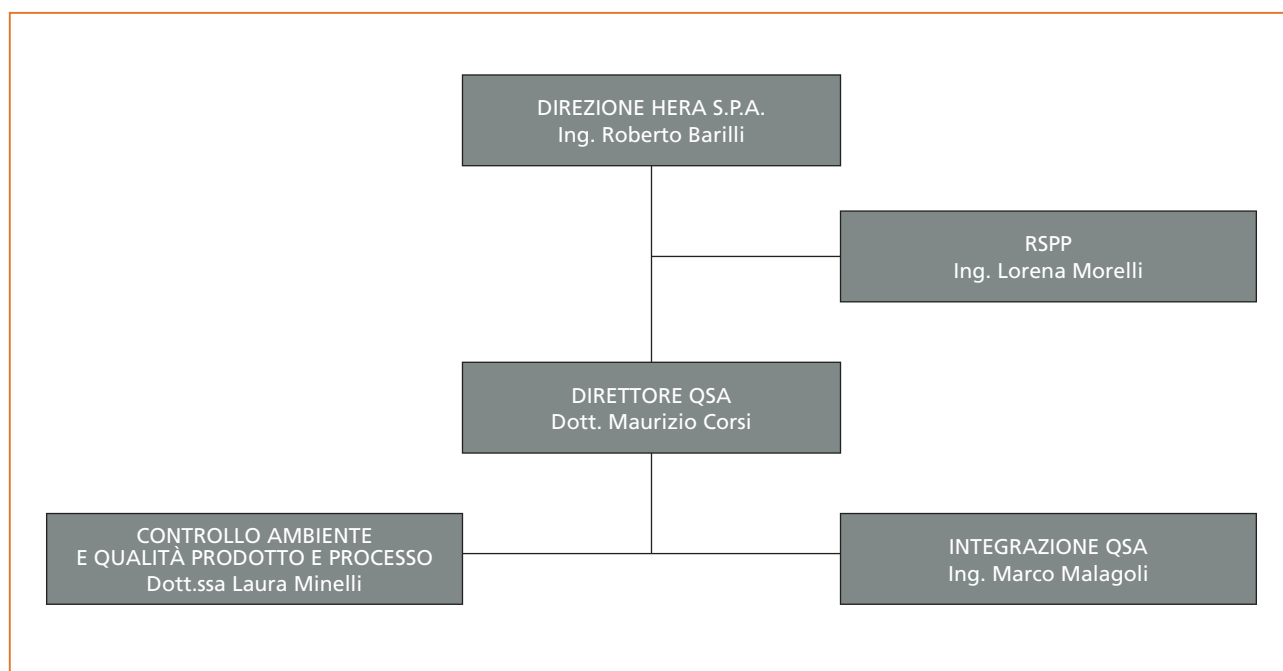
DIREZIONE HERA S.P.A.
Ing. Roberto Barilli

RSPP
Ing. Lorena Morelli

DIRETTORE QSA
Dott. Maurizio Corsi

CONTROLLO AMBIENTE
E QUALITÀ PRODOTTO E PROCESSO
Dott.ssa Laura Minelli

INTEGRAZIONE QSA
Ing. Marco Malagoli